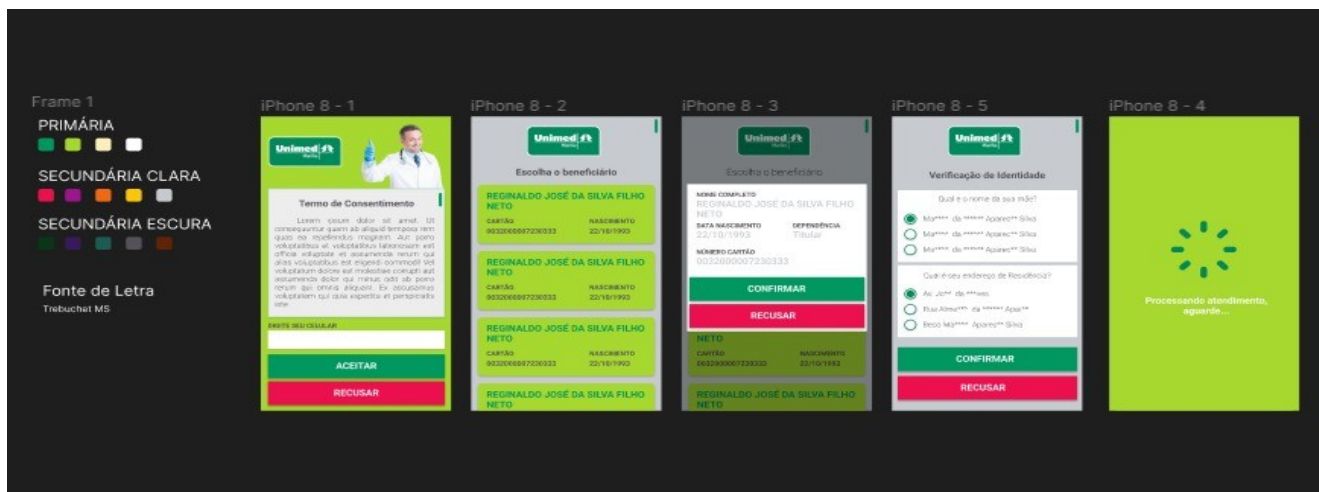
Frame 1

PRIMÁRIA

SECUNDÁRIA CLARA

SECUNDÁRIA ESCURA

Fonte de Letra
Trebuchet MS

iPhone 8 - 1

Unimed

Termo de Consentimento

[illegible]

DIGITE SEU CELULAR

ACEITAR

RECUSAR

iPhone 8 - 2

Unimed

Escolha o beneficiário

REGINALDO JOSÉ DA SILVA FILHO NETO
CARTÃO 0032000007230333
NASCIMENTO 22/10/1993

REGINALDO JOSÉ DA SILVA FILHO NETO
CARTÃO 0032000007230333
NASCIMENTO 22/10/1993

REGINALDO JOSÉ DA SILVA FILHO NETO
CARTÃO 0032000007230333
NASCIMENTO 22/10/1993

REGINALDO JOSÉ DA SILVA FILHO NETO
CARTÃO 0032000007230333
NASCIMENTO 22/10/1993

iPhone 8 - 3

Unimed

Escolha o beneficiário

NOME COMPLETO
REGINALDO JOSÉ DA SILVA FILHO NETO
DATA NASCIMENTO
22/10/1993
DEPENDÊNCIA
Titular
NÚMERO CARTÃO
0032000007230333

CONFIRMAR

RECUSAR

NETO
CARTÃO 0032000007230333
NASCIMENTO 22/10/1993

REGINALDO JOSÉ DA SILVA FILHO NETO

iPhone 8 - 5

Unimed

Verificação de Identidade

Qual é o nome da sua mãe?
Ma**** da ****** Aparec** Silva
Ma**** da ****** Aparec** Silva
Ma**** da ****** Aparec** Silva

Qual é seu endereço de Residência?
Av. Jo** da ****eas
Rua Alme*** da ****** Apar**
Beco Ma**** Aparec** Silva

CONFIRMAR

RECUSAR

iPhone 8 - 4

Processando atendimento, aguarde...